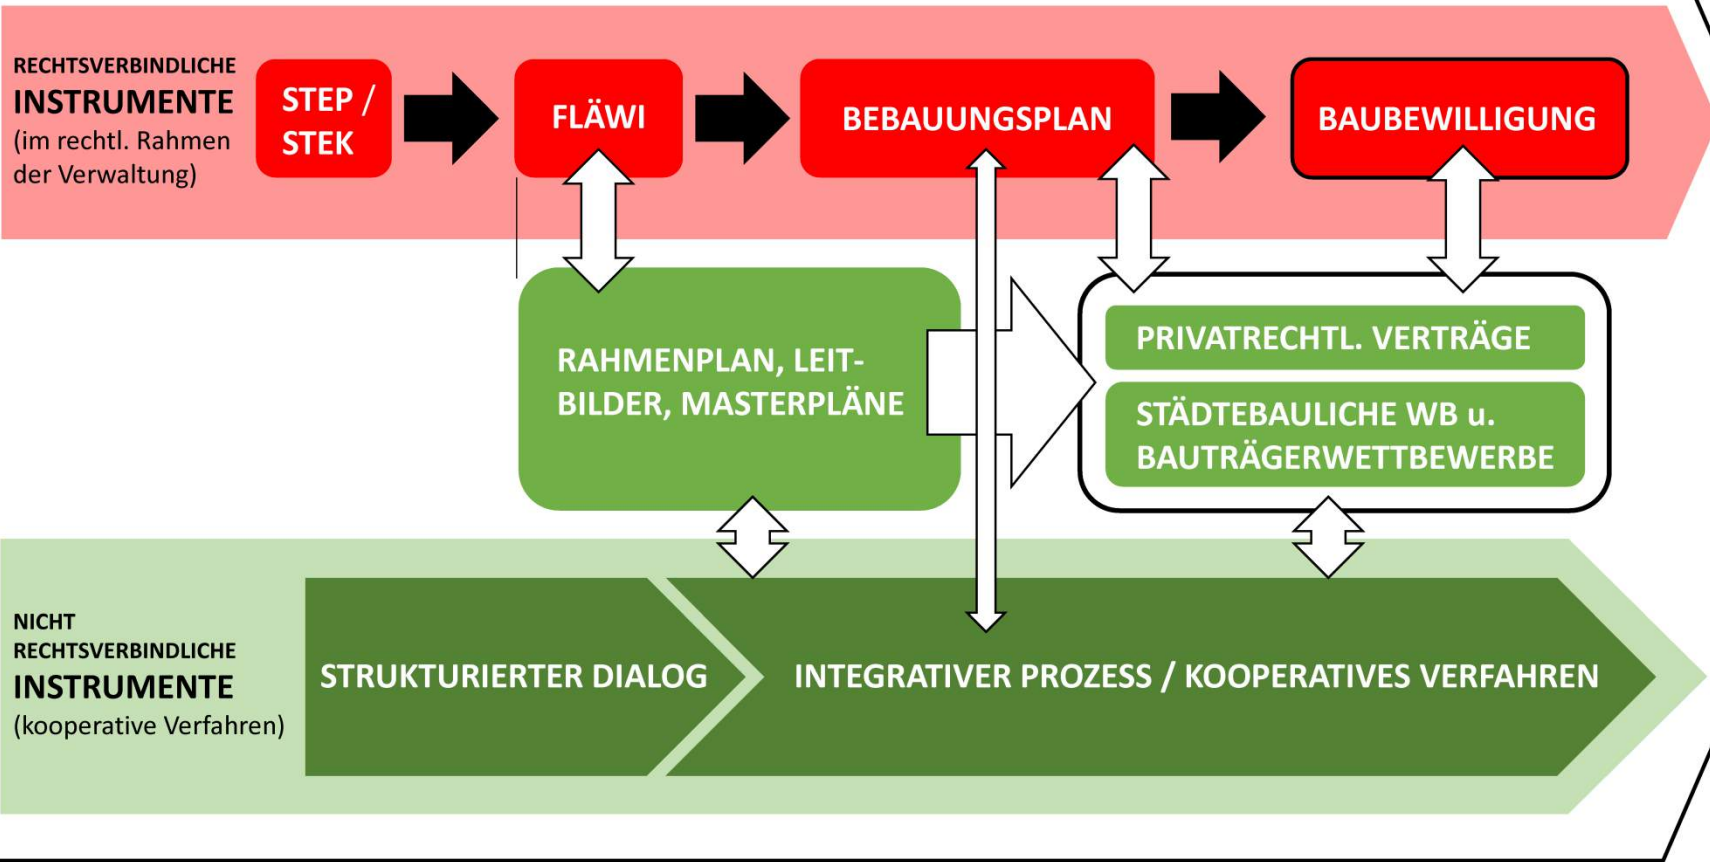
RECHTSVERBINDLICHE
INSTRUMENTE
(im rechtl. Rahmen der Verwaltung)

STEP / STEK

FLÄWI

BEBAUUNGSPLAN

BAUBEWILLIGUNG

RAHMENPLAN, LEITBILDER, MASTERPLÄNE

PRIVATRECHTL. VERTRÄGE

STÄDTEBAULICHE WB u. BAUTRÄGERWETTBEWERBE

NICHT RECHTSVERBINDLICHE
INSTRUMENTE
(kooperative Verfahren)

STRUKTURIERTER DIALOG

INTEGRATIVER PROZESS / KOOPERATIVES VERFAHREN